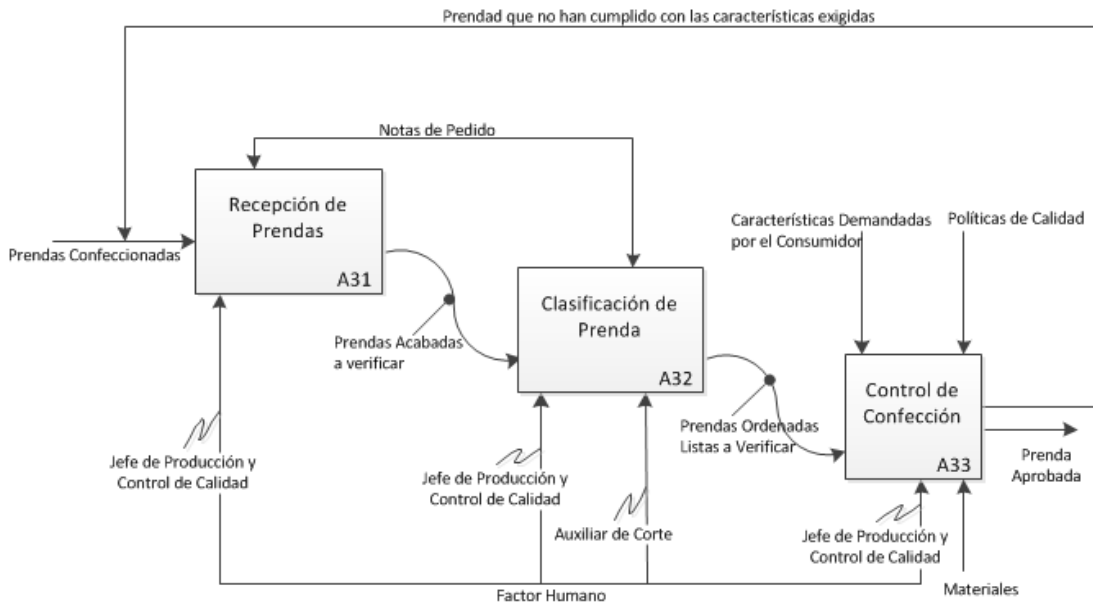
Prendad que no han cumplido con las características exigidas

Notas de Pedido

Recepción de Prendas
A31

Prendas Confeccionadas

Prendas Acabadas a verificar

Clasificación de Prenda
A32

Características Demandadas por el Consumidor

Políticas de Calidad

Control de Confección
A33

Prendas Ordenadas Listas a Verificar

Prenda Aprobada

Jefe de Producción y Control de Calidad

Jefe de Producción y Control de Calidad

Auxiliar de Corte

Jefe de Producción y Control de Calidad

Materiales

Factor Humano